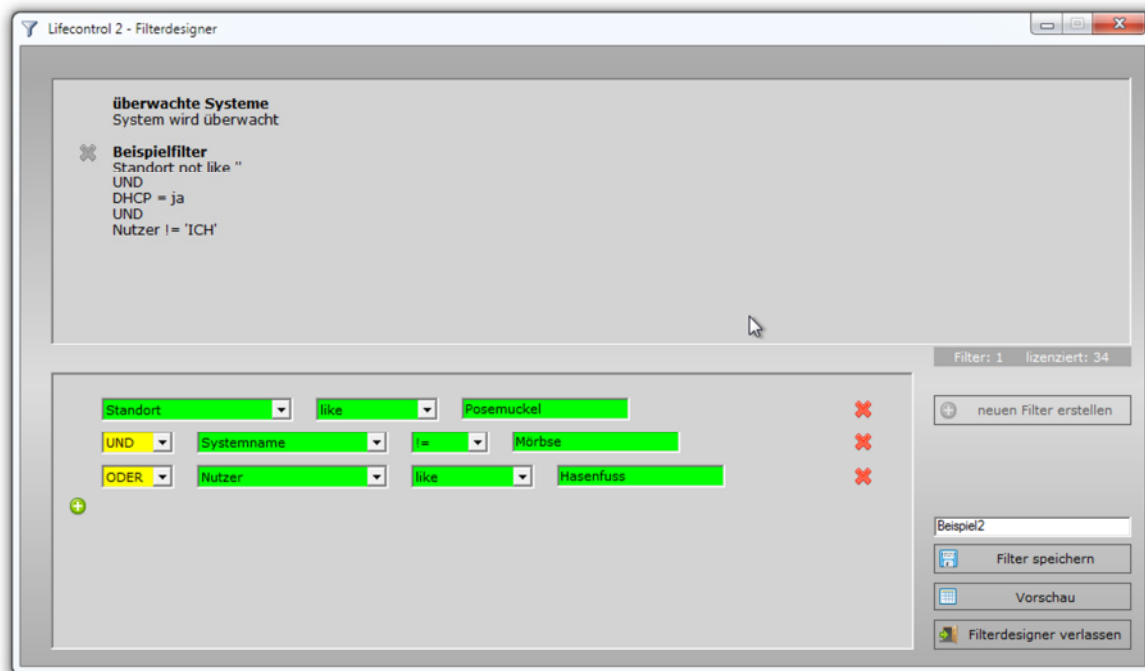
Lifecontrol 2 - Filterdesigner

**überwachte Systeme**
System wird überwacht

**Beispielfilter**
Standort not like ''
UND
DHCP = ja
UND
Nutzer != 'ICH'

Filter: 1 lizenziert: 34

Standort like Posemuckel
UND Systemname != Mörbse
ODER Nutzer like Hasenfuss

neuen Filter erstellen

Beispiel2

Filter speichern

Vorschau

Filterdesigner verlassen